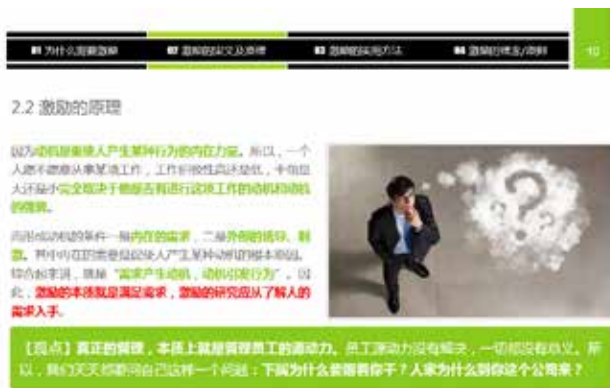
01 为什么要激励 | 02 激励的定义及原理 | 03 激励的实用方法 | 04 激励的禁忌/原则

10

2.2 激励的原理

因为动机是驱使人产生某种行为的内在力量。所以，一个人愿不愿意从事某项工作，工作积极性高还是低，干劲是大还是小完全取决于他是否有进行这项工作的动机和动机的强弱。

而形成动机的条件一是内在的需求，二是外部的诱导、刺激。其中内在的需要是促使人产生某种动机的根本原因。综合起来说，就是"需求产生动机，动机引发行为"。因此，激励的本质就是满足需求，激励的研究应从了解人的需求入手。

【观点】真正的管理，本质上就是管理员工的源动力。员工源动力没有解决，一切都没有意义。所以，我们天天都要问自己这样一个问题：下属为什么要跟着你干？人家为什么到你这个公司来？